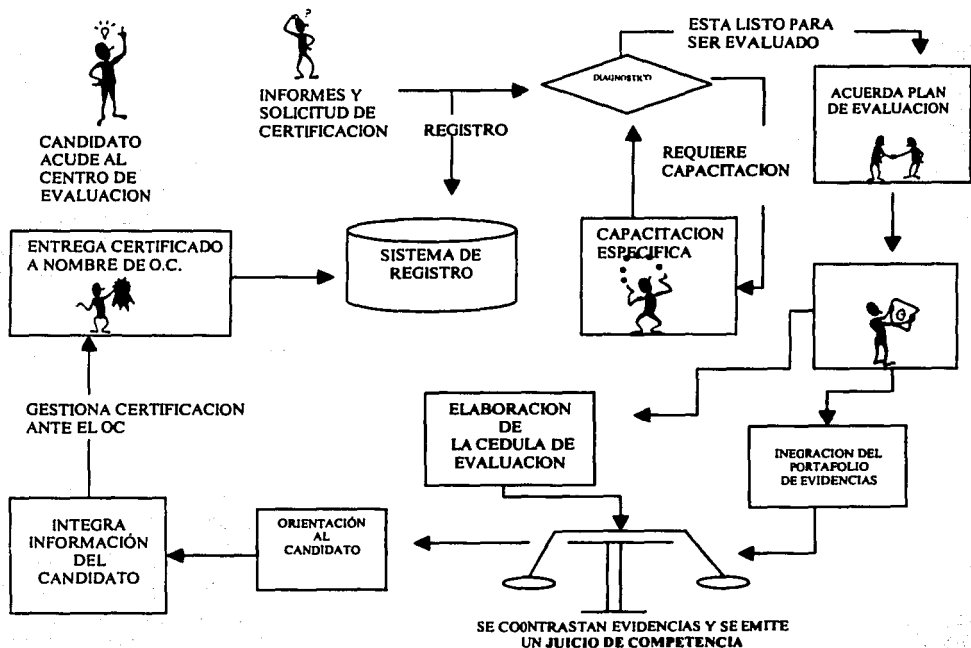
CANDIDATO ACUDE AL CENTRO DE EVALUACION

INFORMES Y SOLICITUD DE CERTIFICACION

REGISTRO

ESTA LISTO PARA SER EVALUADO

DIAGNOSTICO

ACUERDA PLAN DE EVALUACION

REQUIERE CAPACITACION

CAPACITACION ESPECIFICA

SISTEMA DE REGISTRO

ENTREGA CERTIFICADO A NOMBRE DE O.C.

GESTIONA CERTIFICACION ANTE EL OC

ELABORACION DE LA CEDULA DE EVALUACION

INEGRACION DEL PORTAFOLIO DE EVIDENCIAS

INTEGRA INFORMACIÓN DEL CANDIDATO

ORIENTACIÓN AL CANDIDATO

SE COONTRASTAN EVIDENCIAS Y SE EMITE UN JUICIO DE COMPETENCIA